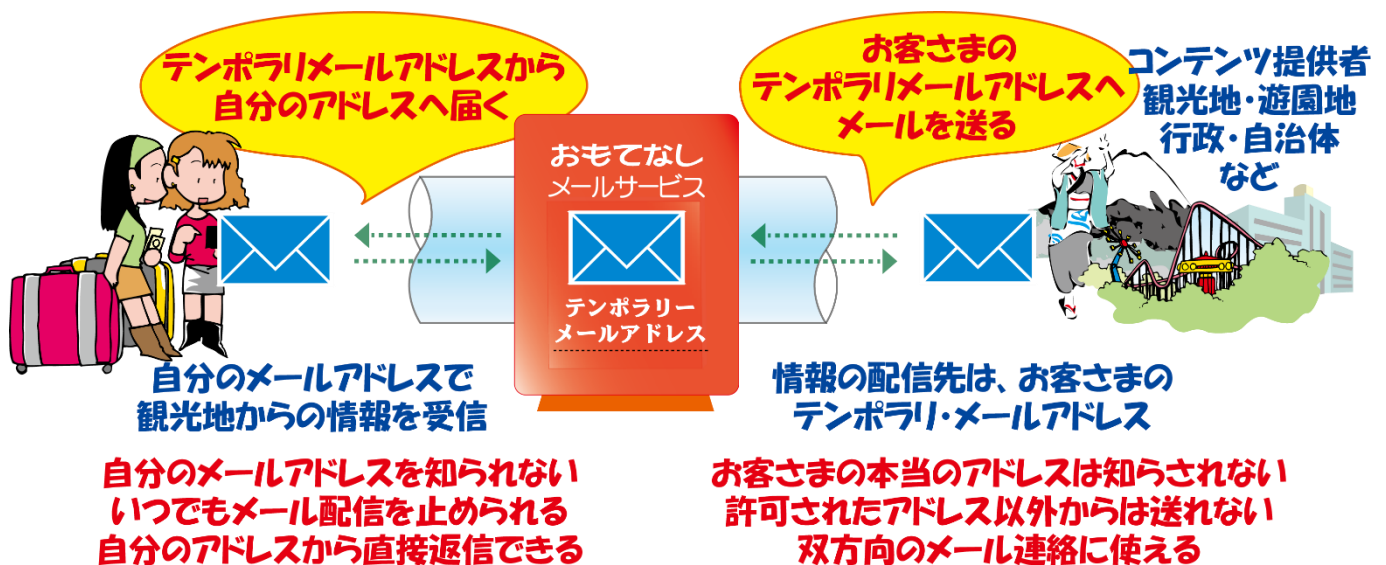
テンポラリメールアドレスから
自分のアドレスへ届く

お客さまの
テンポラリメールアドレスへ
メールを送る

コンテンツ提供者
観光地・遊園地
行政・自治体
など

おもてなし
メールサービス

テンポラリー
メールアドレス

自分のメールアドレスで
観光地からの情報を受信

情報の配信先は、お客さまの
テンポラリ・メールアドレス

自分のメールアドレスを知られない
いつでもメール配信を止められる
自分のアドレスから直接返信できる

お客さまの本当のアドレスは知らされない
許可されたアドレス以外からは送れない
双方向のメール連絡に使える